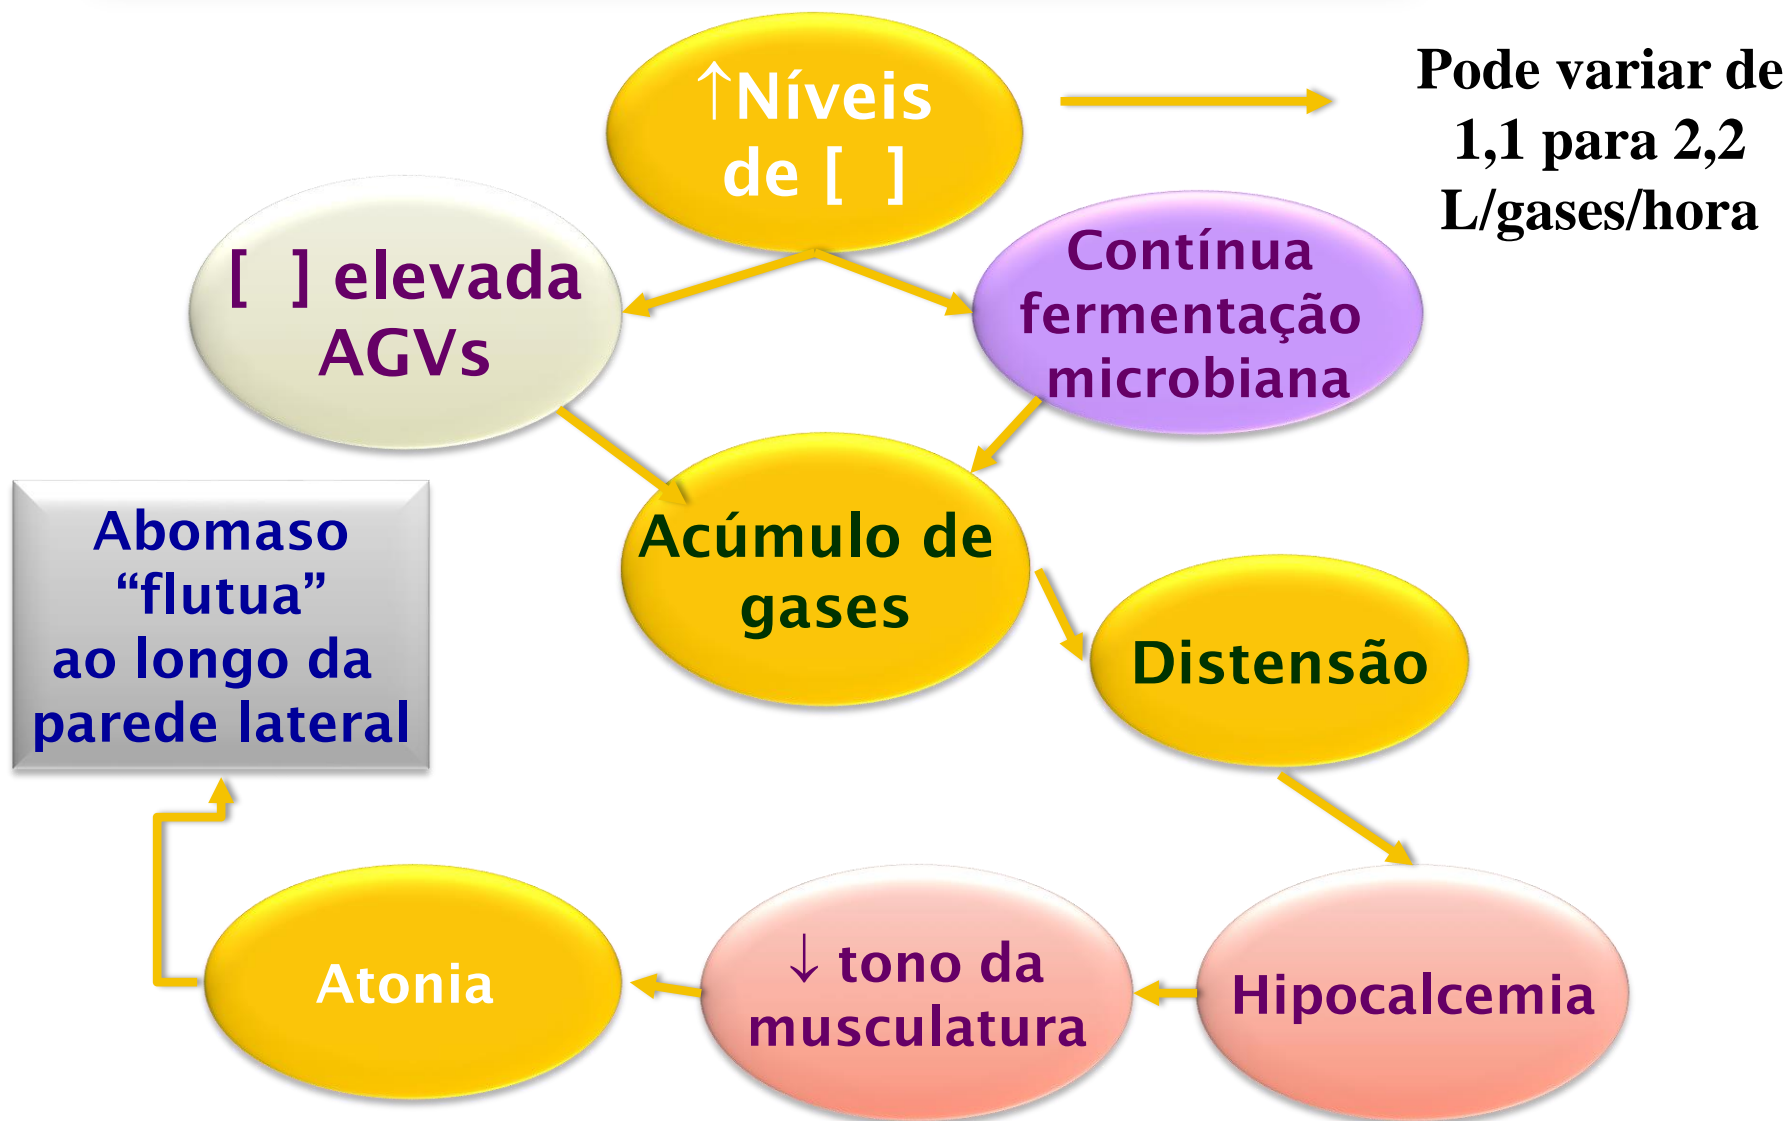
↑Níveis de [ ]

Pode variar de 1,1 para 2,2 L/gases/hora

[ ] elevada AGVs

Contínua fermentação microbiana

Acúmulo de gases

Abomaso “flutua” ao longo da parede lateral

Distensão

Hipocalcemia

↓ tono da musculatura

Atonia